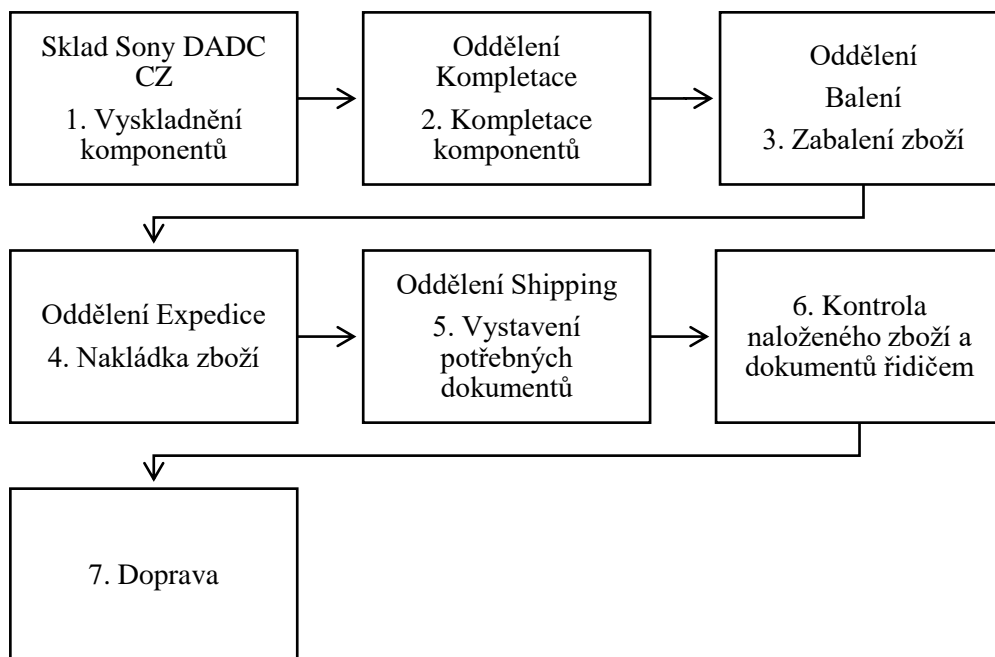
Sklad Sony DADC CZ

1. Vyskladnění komponentů

Oddělení Kompletace

2. Kompletace komponentů

Oddělení

Balení

3. Zabalení zboží

Oddělení Expedice

4. Nakládka zboží

Oddělení Shipping

5. Vystavení potřebných dokumentů

6. Kontrola naloženého zboží a dokumentů řidičem

7. Doprava